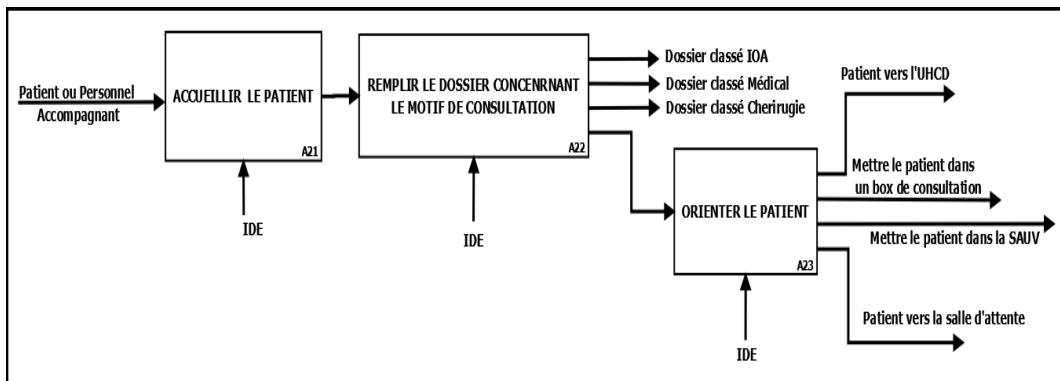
Patient ou Personnel Accompagnant

ACCUEILLIR LE PATIENT

A21

IDE

REMPLIR LE DOSSIER CONCENRNANT LE MOTIF DE CONSULTATION

A22

IDE

Dossier classé IOA

Dossier classé Médical

Dossier classé Cherirugie

ORIENTER LE PATIENT

A23

IDE

Patient vers l'UHCD

Mettre le patient dans un box de consultation

Mettre le patient dans la SAUV

Patient vers la salle d'attente